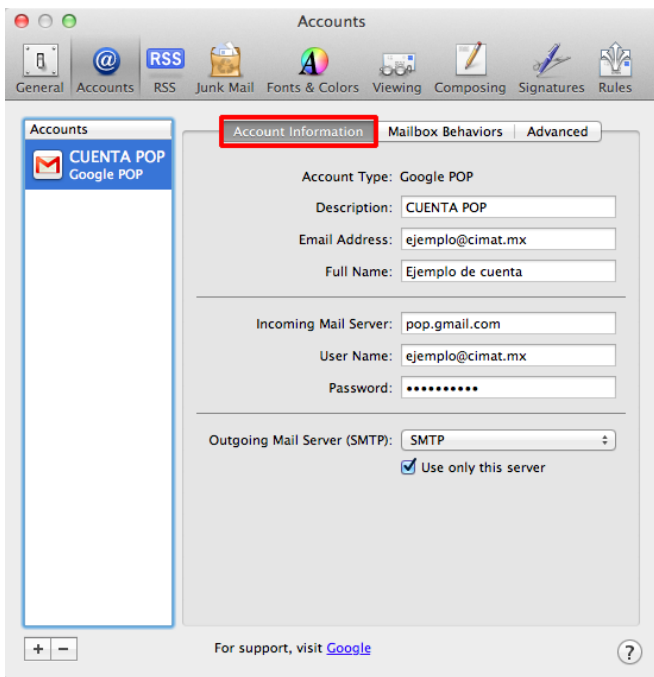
Accounts

General Accounts RSS Junk Mail Fonts & Colors Viewing Composing Signatures Rules

Accounts

CUENTA POP
Google POP

Account Information | Mailbox Behaviors | Advanced

Account Type: Google POP

Description: CUENTA POP

Email Address: ejemplo@cimat.mx

Full Name: Ejemplo de cuenta

Incoming Mail Server: pop.gmail.com

User Name: ejemplo@cimat.mx

Password: ••••••••••

Outgoing Mail Server (SMTP): SMTP

Use only this server

+ −

For support, visit Google

?